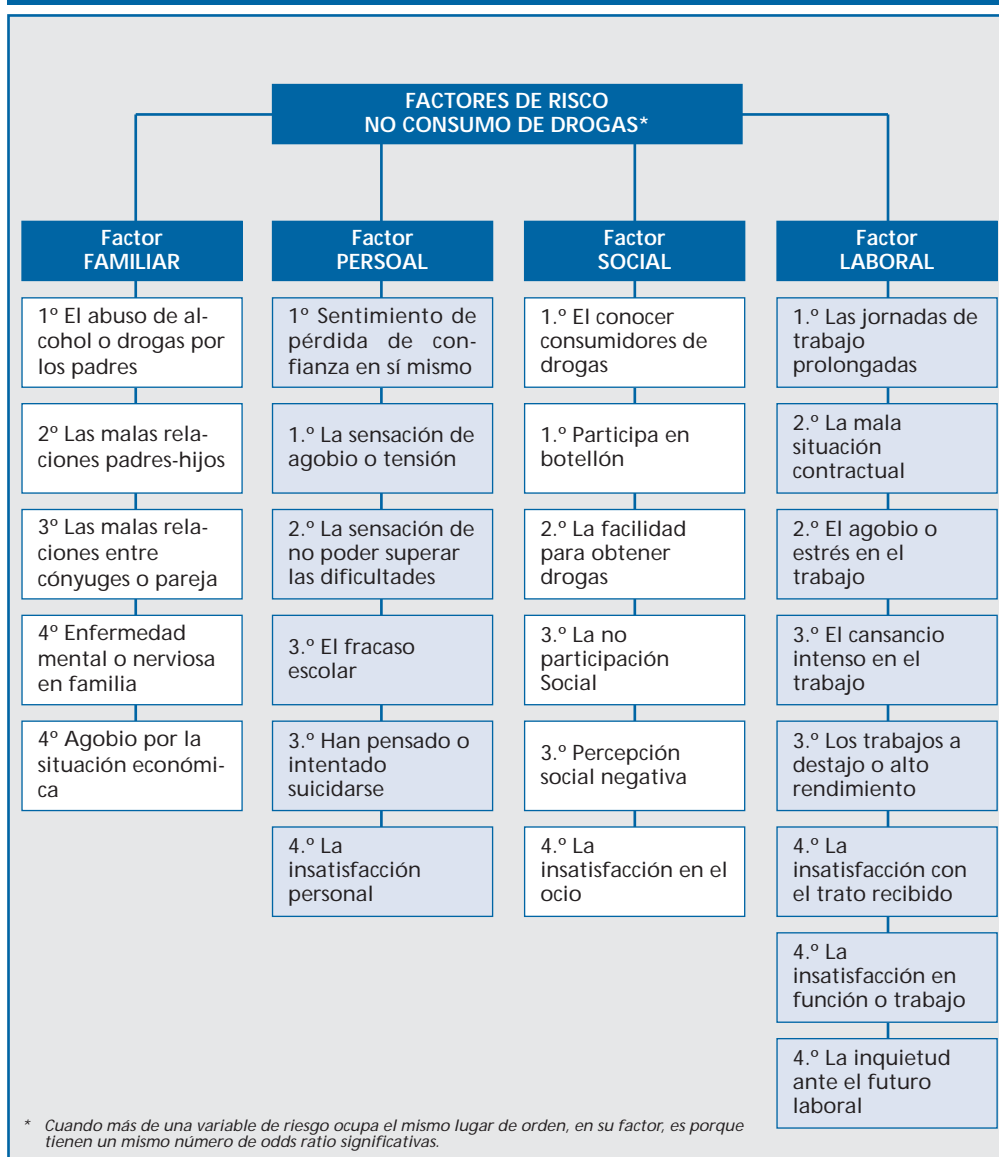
FACTORES DE RISCO
NO CONSUMO DE DROGAS*

Factor
FAMILIAR

1º El abuso de alcohol o drogas por los padres

2º Las malas relaciones padres-hijos

3º Las malas relaciones entre cónyuges o pareja

4º Enfermedad mental o nerviosa en familia

4º Agobio por la situación económica

Factor
PERSOAL

1º Sentimiento de pérdida de confianza en sí mismo

1.º La sensación de agobio o tensión

2.º La sensación de no poder superar las dificultades

3.º El fracaso escolar

3.º Han pensado o intentado suicidarse

4.º La insatisfacción personal

Factor
SOCIAL

1.º El conocer consumidores de drogas

1.º Participa en botellón

2.º La facilidad para obtener drogas

3.º La no participación Social

3.º Percepción social negativa

4.º La insatisfacción en el ocio

Factor
LABORAL

1.º Las jornadas de trabajo prolongadas

2.º La mala situación contractual

2.º El agobio o estrés en el trabajo

3.º El cansancio intenso en el trabajo

3.º Los trabajos a destajo o alto rendimiento

4.º La insatisfacción con el trato recibido

4.º La insatisfacción en función o trabajo

4.º La inquietud ante el futuro laboral

* Cuando más de una variable de riesgo ocupa el mismo lugar de orden, en su factor, es porque tienen un mismo número de odds ratio significativas.